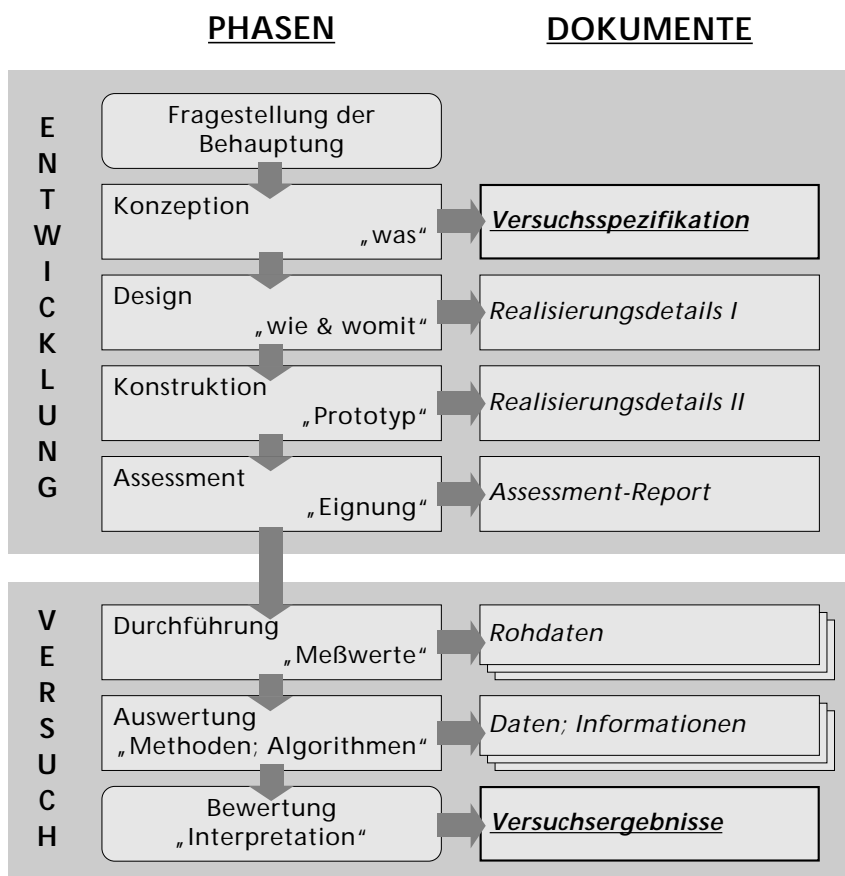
PHASEN

DOKUMENTE

E
N
T
W
I
C
K
L
U
N
G

Fragestellung der Behauptung

Konzeption
„was“

Versuchsspezifikation

Design
„wie & womit“

Realisierungsdetails I

Konstruktion
„Prototyp“

Realisierungsdetails II

Assessment
„Eignung“

Assessment-Report

V
E
R
S
U
C
H

Durchführung
„Meßwerte“

Rohdaten

Auswertung
„Methoden; Algorithmen“

Daten; Informationen

Bewertung
„Interpretation“

Versuchsergebnisse